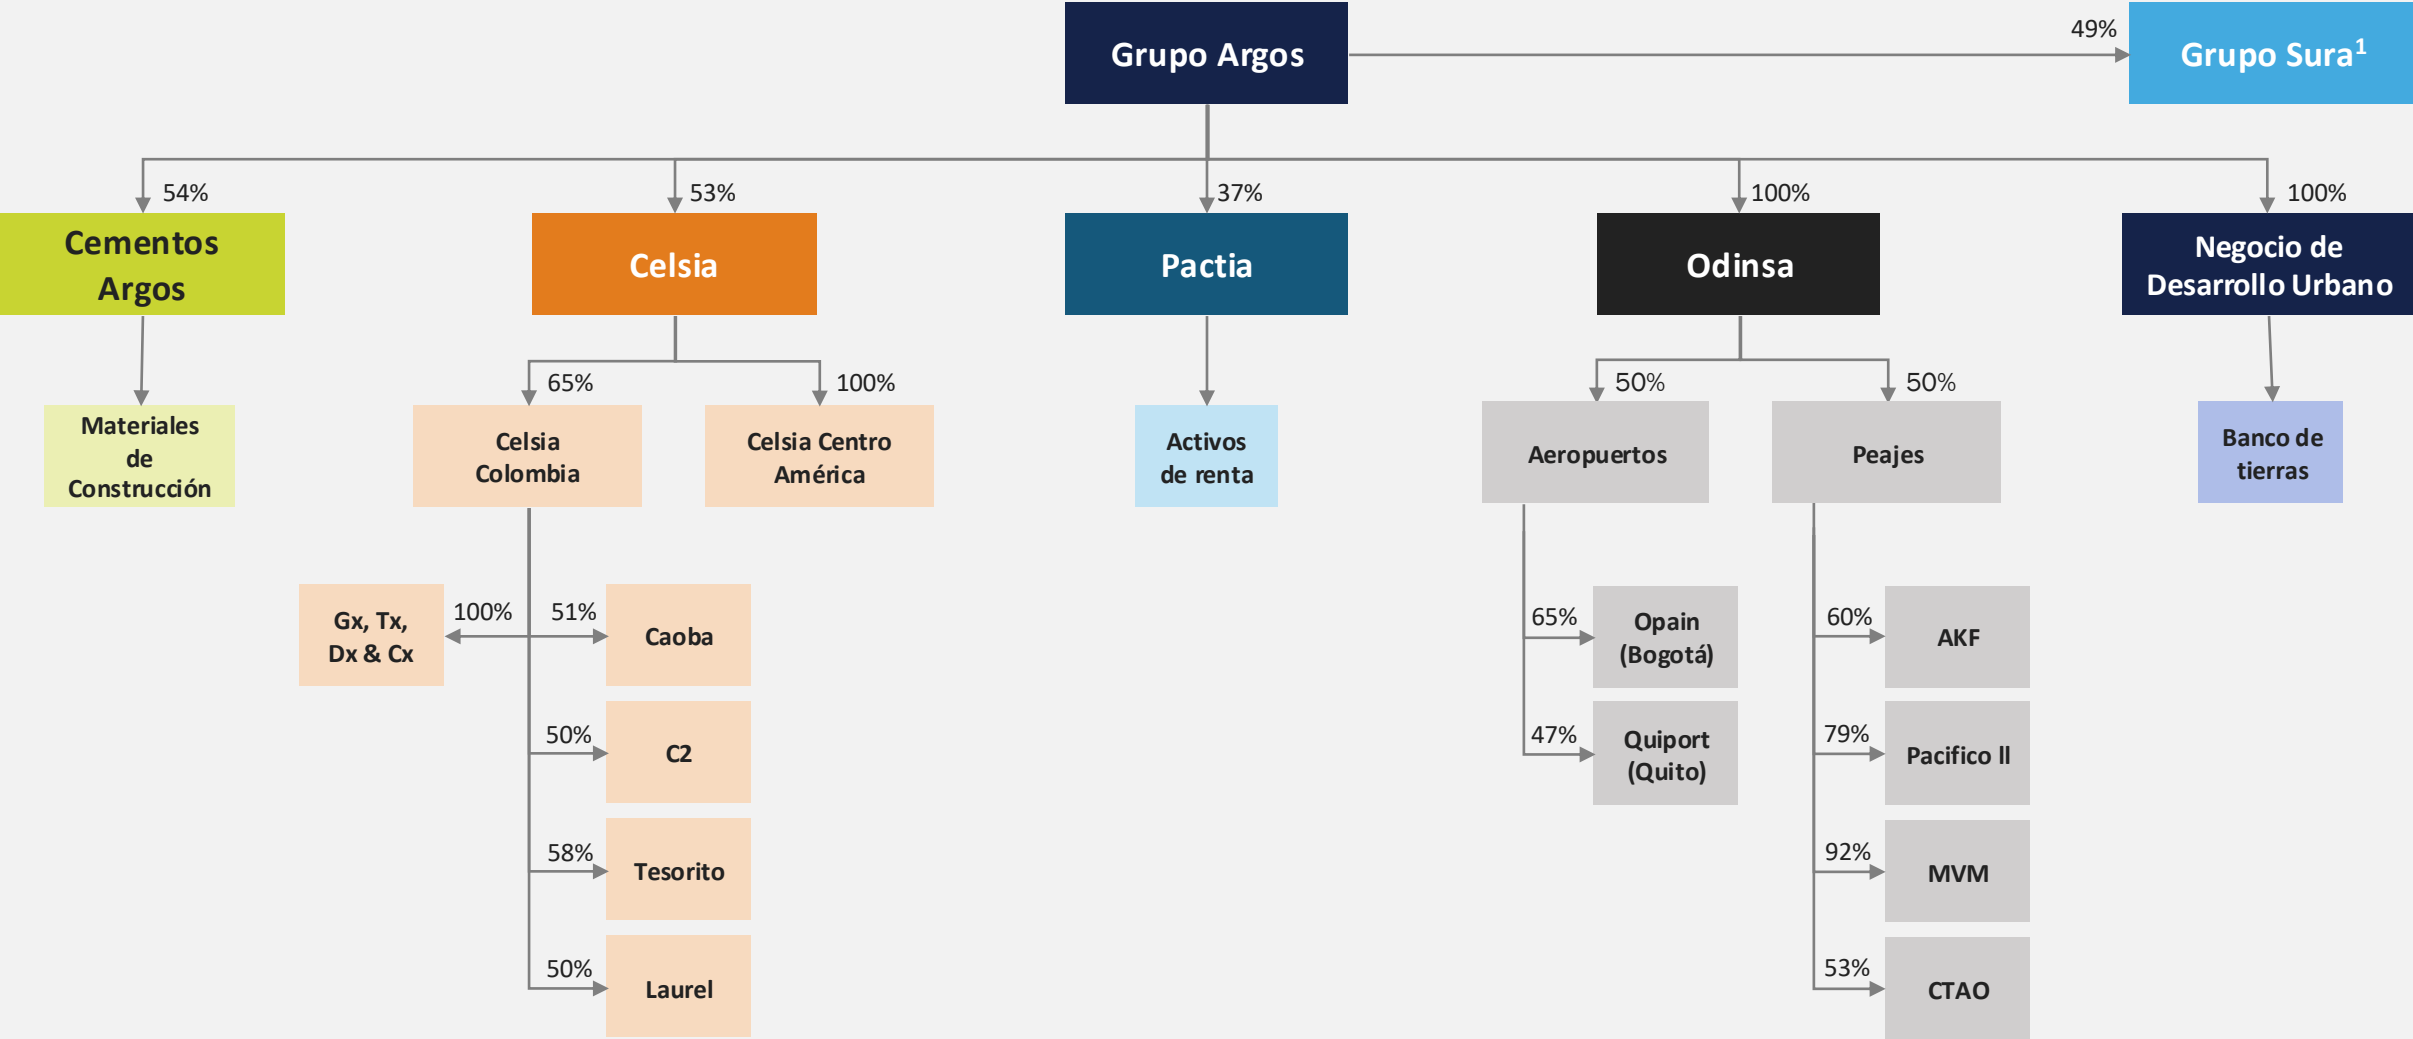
Grupo Argos

49%

Grupo Sura$^1$

54%

Cementos Argos

53%

Celsia

37%

Pactia

100%

Odinsa

100%

Negocio de Desarrollo Urbano

Materiales de Construcción

65%

Celsia Colombia

100%

Celsia Centro América

Activos de renta

50%

Aeropuertos

50%

Peajes

Banco de tierras

Gx, Tx, Dx & Cx

100%

51%

Caoba

50%

C2

58%

Tesorito

50%

Laurel

65%

Opain (Bogotá)

47%

Quiport (Quito)

60%

AKF

79%

Pacifico II

92%

MVM

53%

CTAO